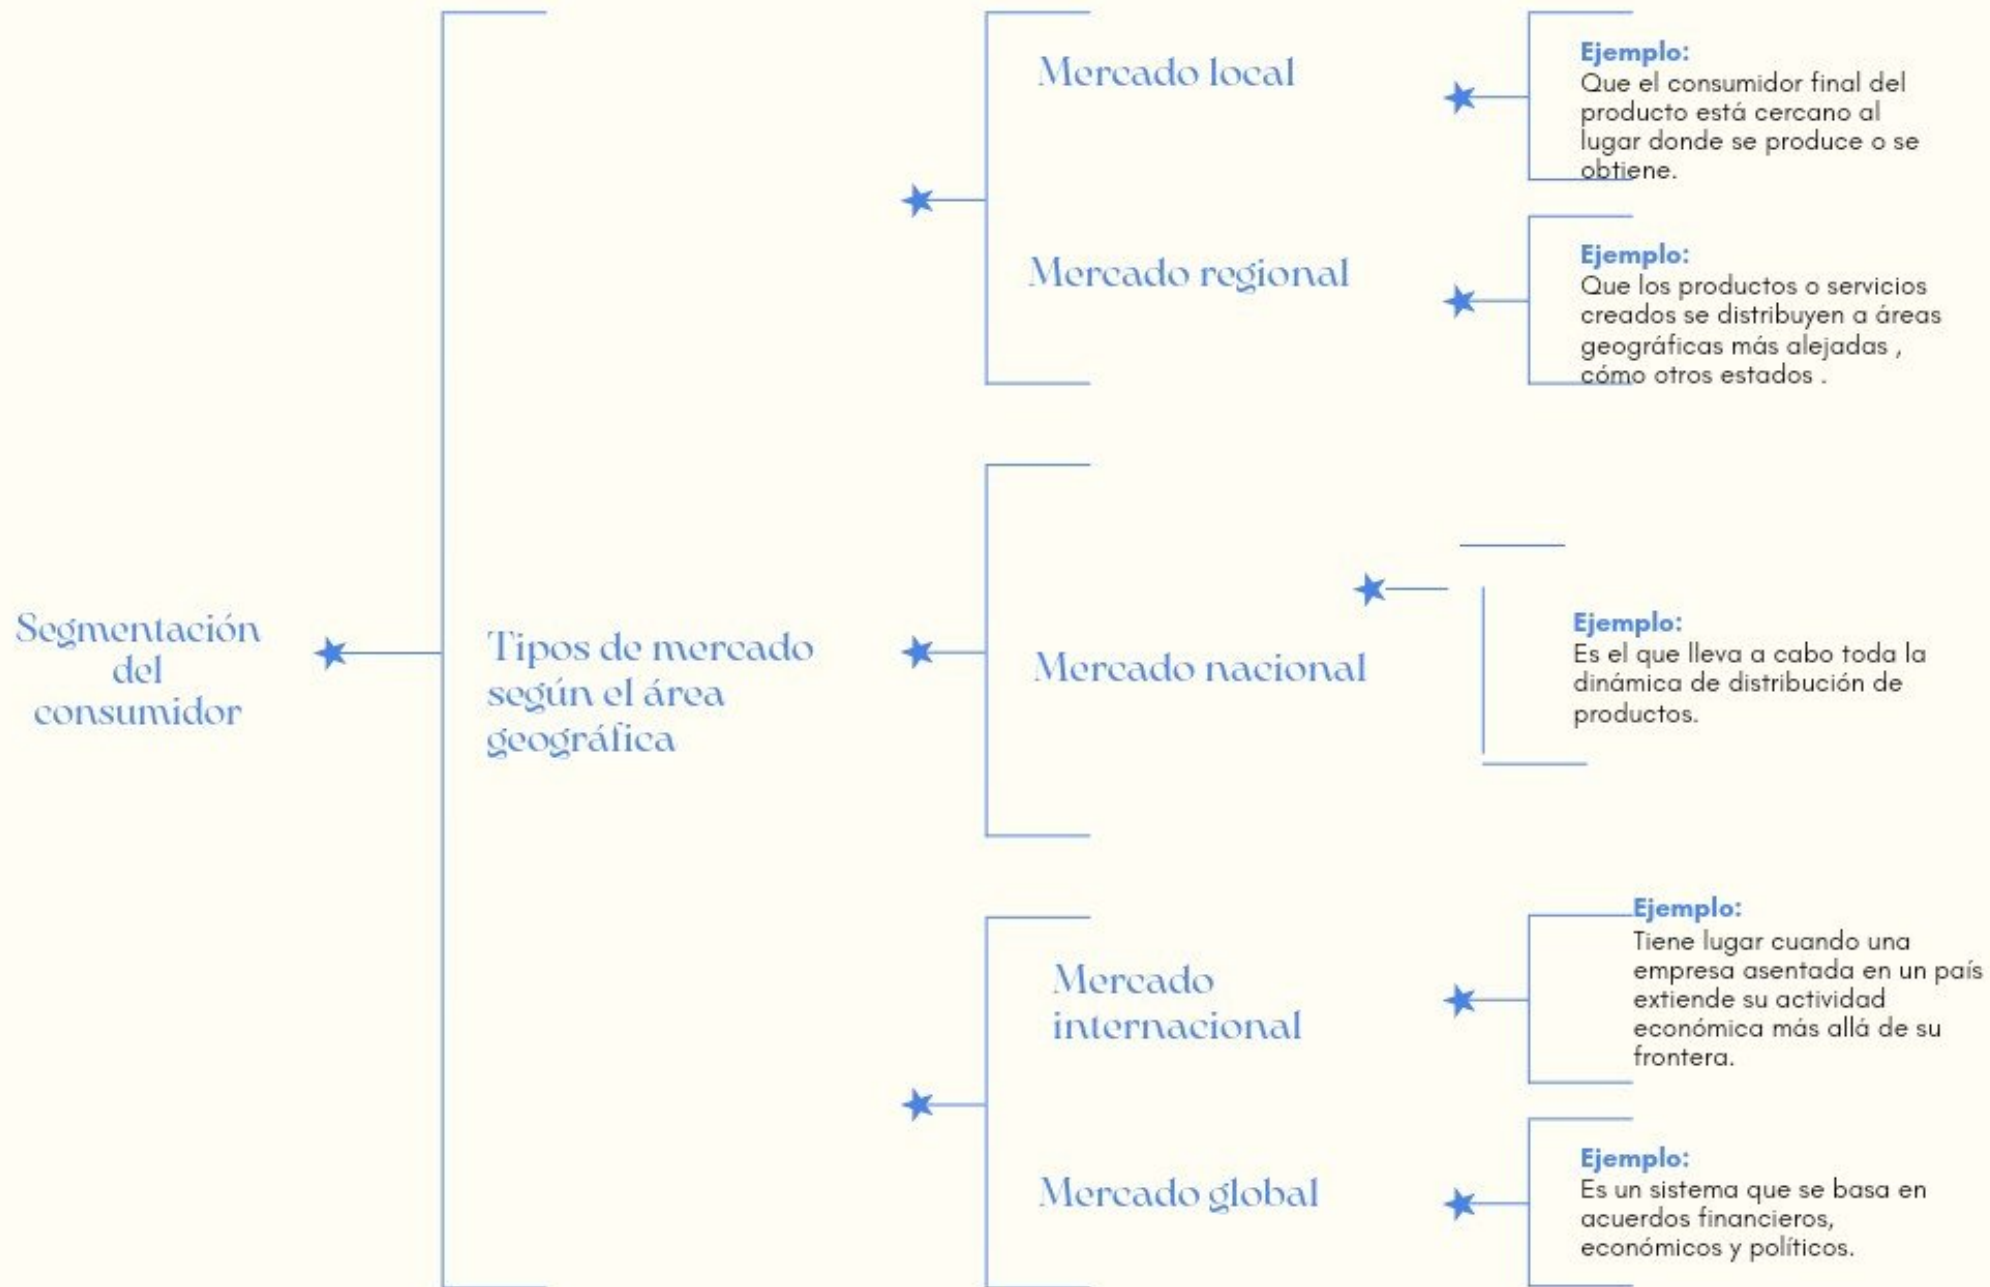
Segmentación del consumidor

Tipos de mercado según el área geográfica

Mercado local

Ejemplo:
Que el consumidor final del producto está cercano al lugar donde se produce o se obtiene.

Mercado regional

Ejemplo:
Que los productos o servicios creados se distribuyen a áreas geográficas más alejadas , cómo otros estados .

Mercado nacional

Ejemplo:
Es el que lleva a cabo toda la dinámica de distribución de productos.

Mercado internacional

Ejemplo:
Tiene lugar cuando una empresa asentada en un país extiende su actividad económica más allá de su frontera.

Mercado global

Ejemplo:
Es un sistema que se basa en acuerdos financieros, económicos y políticos.